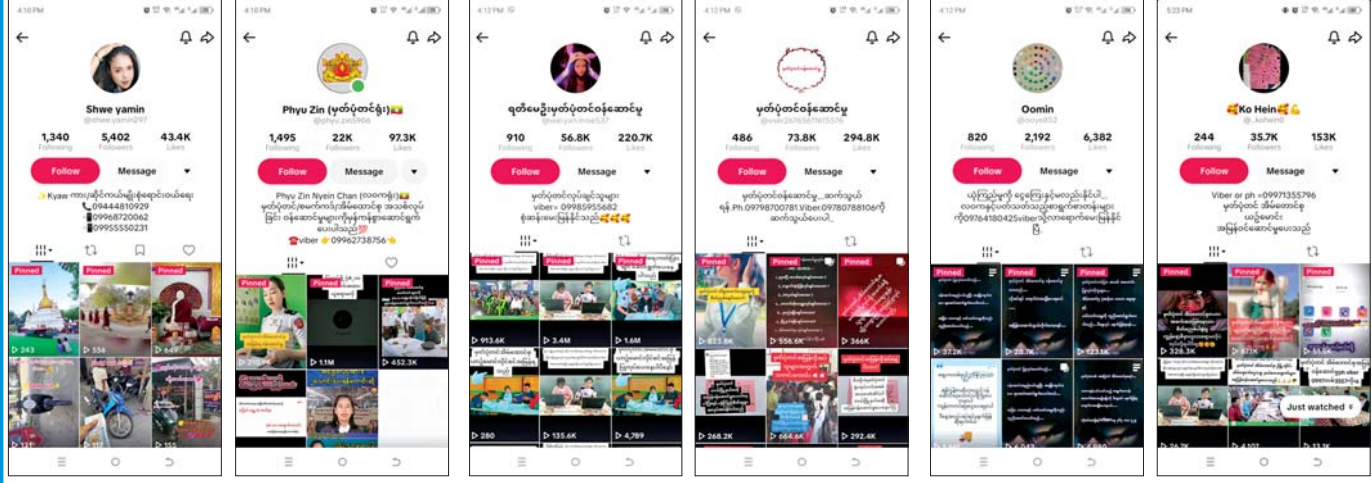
4:10 PM

Shwe yamin
@shwe.yamin297

1,340 Following
5,402 Followers
43.4K Likes

Follow
Message

✨Kyaw ကားပါးဆိုင်ကယ်ရိုးနဲ့ဆောင်ရေး
📞09444810929
📱09968720062
📱09955550231

Pinned
Pinned
Pinned
▷ 243
▷ 556
▷ 649
▷ 131
▷ 117
▷ 155

4:10 PM

Phyu Zin (မှတ်ပုံတင်ရုံး)🇲🇲
@phyu.zin5966

1,495 Following
22K Followers
97.3K Likes

Follow
Message

Phyu Zin Nyein Chan (လဝကရုံး)🇲🇲
မှတ်ပုံတင်/စမက်ကဒ်/အိမ်ထောင်စု အသစ်လုပ်ခြင်း ဝန်ဆောင်မှုများကိုမြန်ဆန်စွာဆောင်ရွက်ပေးပါသည်💯
☎️viber 👉 09962738756👈

Pinned
Pinned
Pinned
▷ 218.9K
▷ 1.1M
▷ 652.3K

4:12 PM

ရတီမေဦး-မှတ်ပုံတင်ဝန်ဆောင်မှု
@waiyan.mrae537

910 Following
56.8K Followers
220.7K Likes

Follow
Message

မှတ်ပုံတင်လုပ်ချင်သူများ
viber = 09985955682
စုံဆန်းပေးမြန်နိုင်သည်🥰🥰🥰

Pinned
Pinned
Pinned
▷ 913.6K
▷ 3.4M
▷ 1.6M
▷ 280
▷ 135.6K
▷ 4,789

4:12 PM

မှတ်ပုံတင်ဝန်ဆောင်မှု
@user26763d7f615576

486 Following
73.8K Followers
294.8K Likes

Follow
Message

မှတ်ပုံတင်ဝန်ဆောင်မှု...ဆက်သွယ်ရန် Ph.09798700781,Viber.09780788106ကို ဆက်သွယ်ပေးပါ

Pinned
Pinned
Pinned
▷ 823.8K
▷ 556.6K
▷ 366K
▷ 268.2K
▷ 664.6K
▷ 292.4K

4:12 PM

Oomin
@ooye852

820 Following
2,192 Followers
6,382 Likes

Follow
Message

ယုံကြည်မှုကို ငွေကြေးနှင့်မလဲလှယ်နိုင်ပါ... လဝကနှင့်ပတ်သတ်သောစာရွက်စာတမ်းများကို09764180425viberသို့ဆက်သွယ်မေးမြန်းနိုင်ပြီ

Pinned
Pinned
Pinned
▷ 37.2K
▷ 28.7K
▷ 123.1K

5:23 PM

🥰Ko Hein🥰💪
@_kohein0

244 Following
35.7K Followers
153K Likes

Follow
Message

Viber or ph =09971355796
မှတ်ပုံတင် အိမ်ထောင်စု
ယဉ်မောင်း
အမြန်ဝန်ဆောင်မှုပေးသည်

Pinned
Pinned
▷ 328.3K
▷ 67.1K
▷ 26.7K
▷ 4,107
▷ 13.1K
Just watched